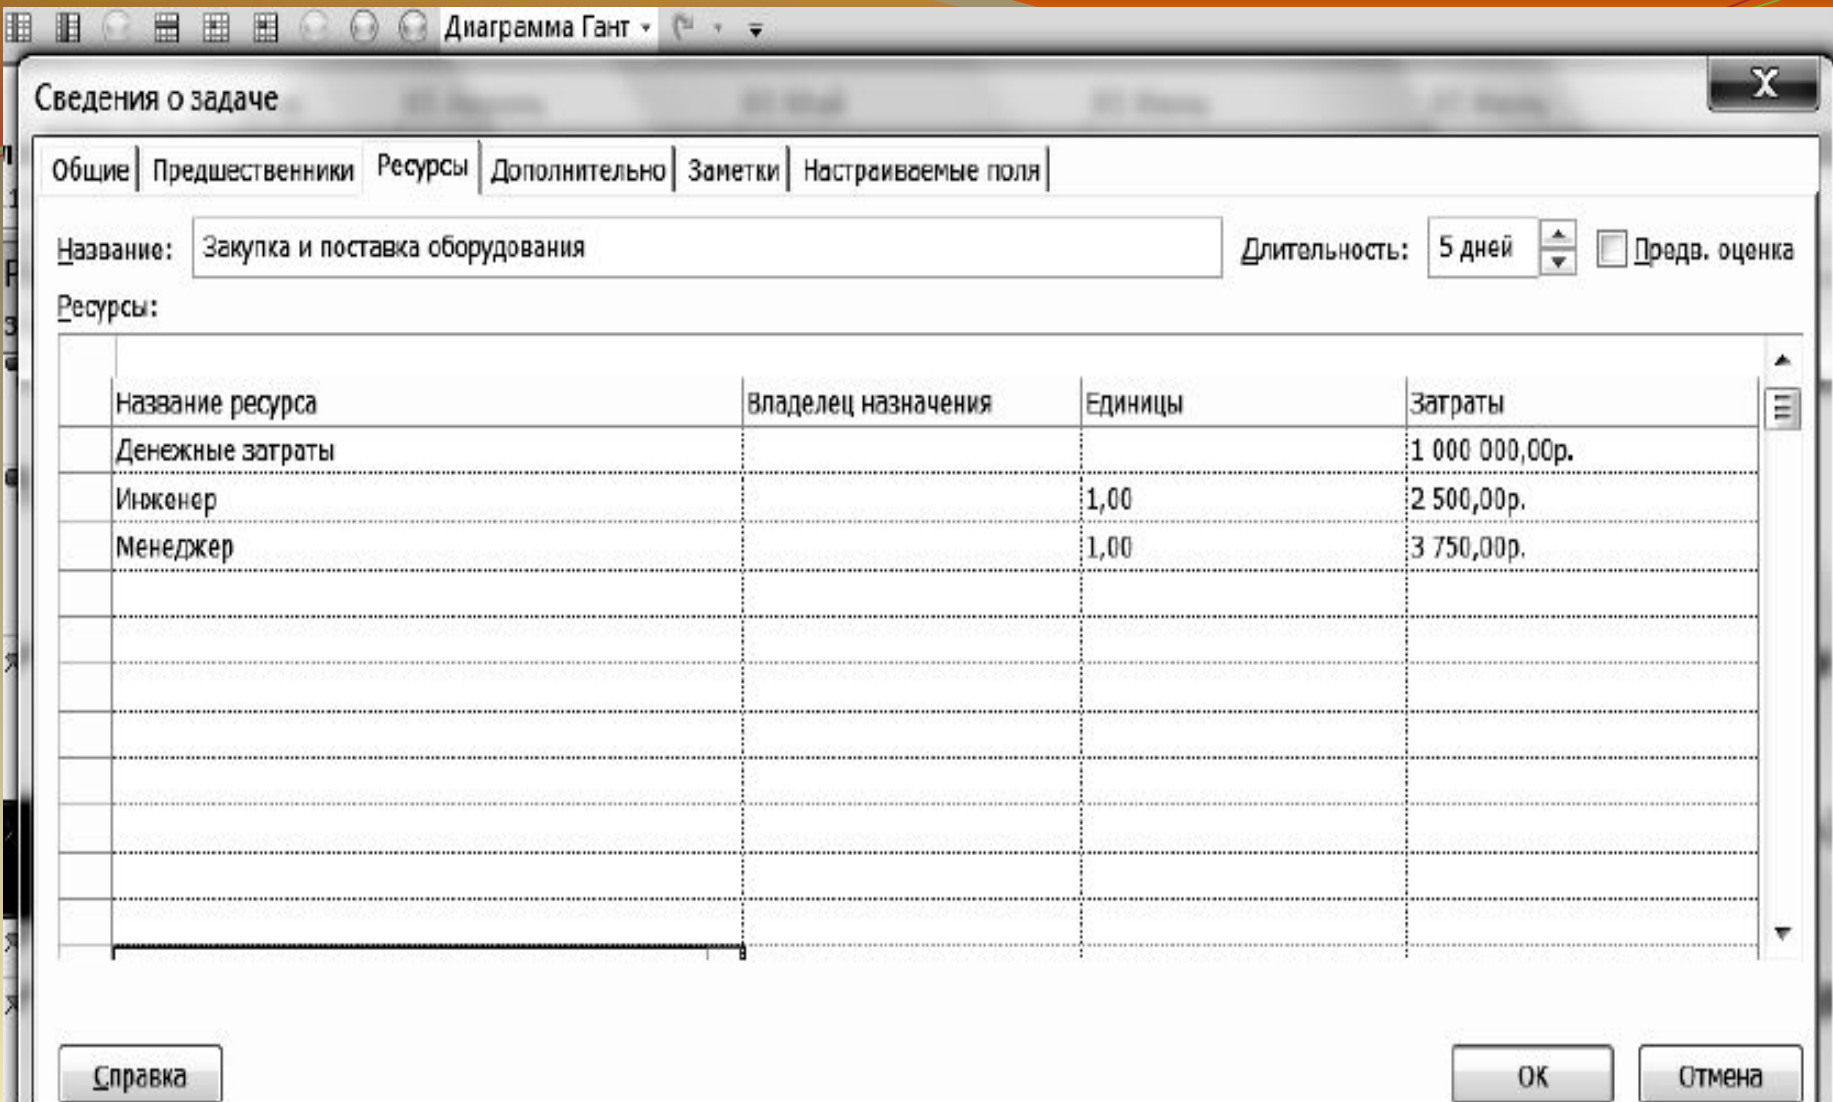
Диаграмма Гант

Сведения о задаче

Общие | Предшественники | Ресурсы | Дополнительно | Заметки | Настраиваемые поля

Название: Закупка и поставка оборудования

Длительность: 5 дней

Предв. оценка

Ресурсы:

| Название ресурса | Владелец назначения | Единицы | Затраты |
|---|---|---|---|
| Денежные затраты | | | 1 000 000,00р. |
| Инженер | | 1,00 | 2 500,00р. |
| Менеджер | | 1,00 | 3 750,00р. |

Справка

ОК

Отмена